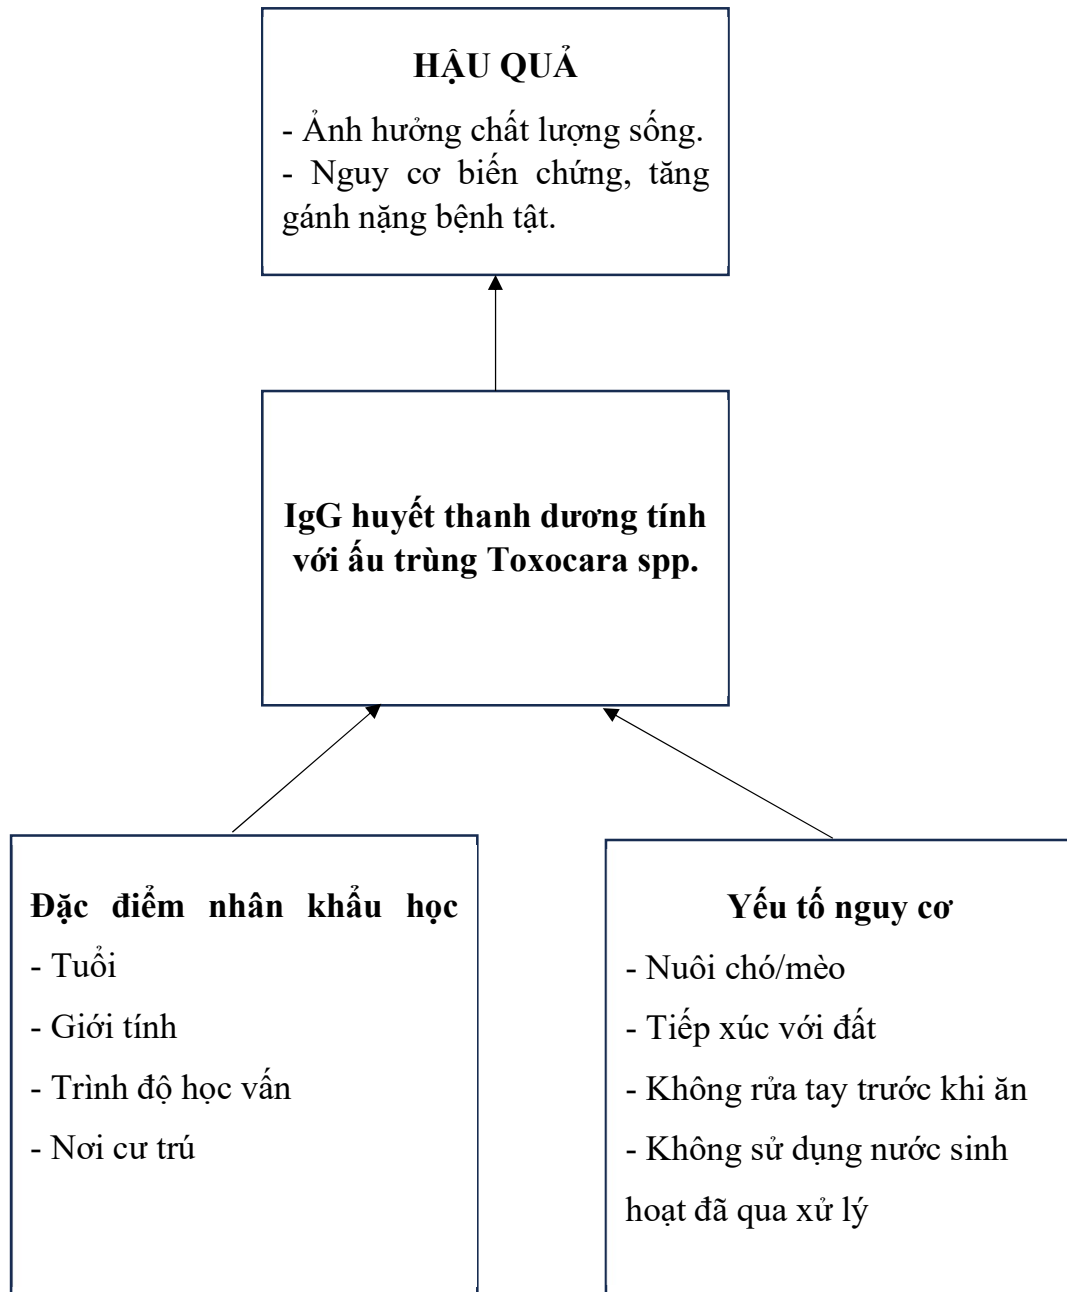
HẬU QUẢ

- Ảnh hưởng chất lượng sống.
- Nguy cơ biến chứng, tăng gánh nặng bệnh tật.

IgG huyết thanh dương tính với ấu trùng Toxocara spp.

Đặc điểm nhân khẩu học
- Tuổi
- Giới tính
- Trình độ học vấn
- Nơi cư trú

Yếu tố nguy cơ
- Nuôi chó/mèo
- Tiếp xúc với đất
- Không rửa tay trước khi ăn
- Không sử dụng nước sinh hoạt đã qua xử lý